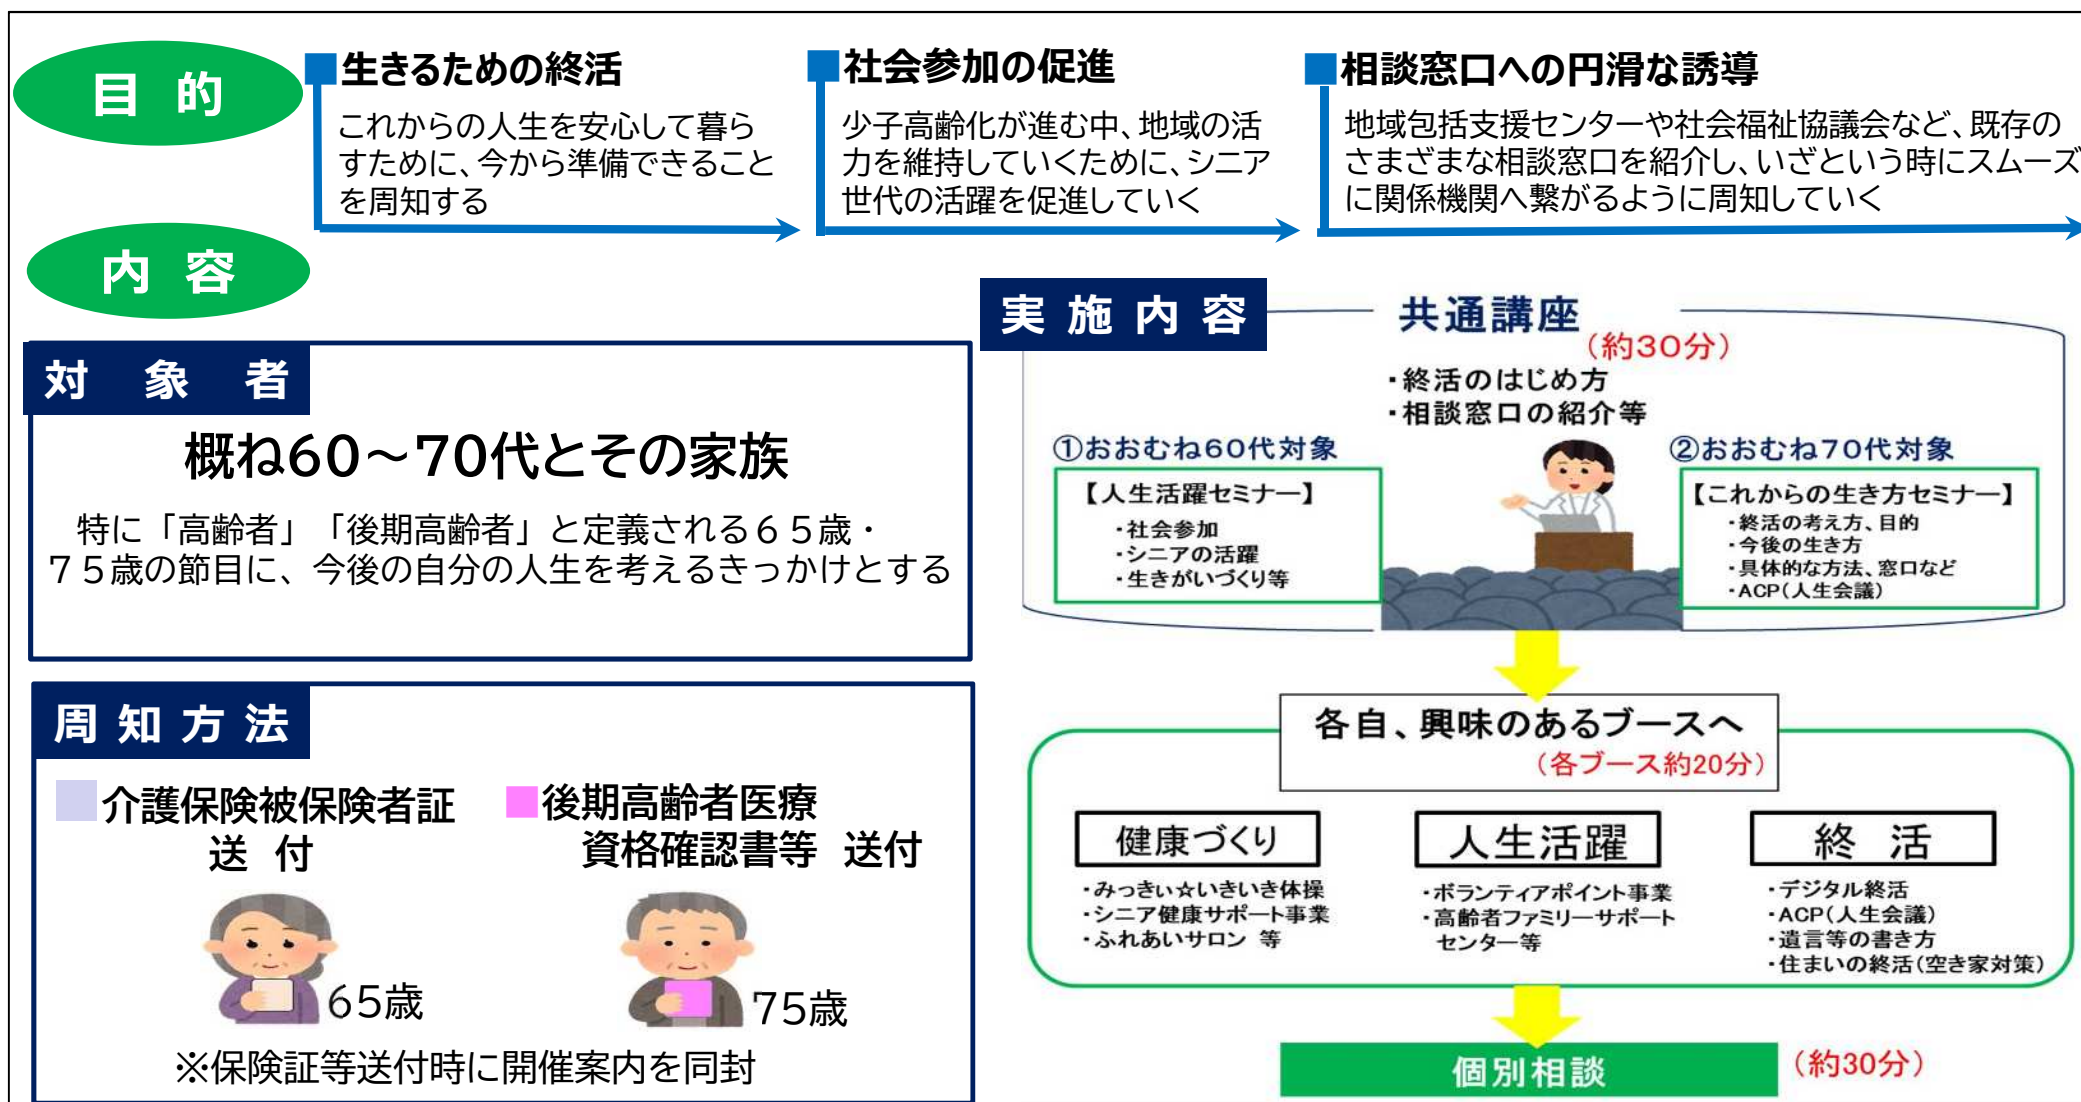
目 的

生きるための終活
これからの人生を安心して暮らすために、今から準備できることを周知する

社会参加の促進
少子高齢化が進む中、地域の活力を維持していくために、シニア世代の活躍を促進していく

相談窓口への円滑な誘導
地域包括支援センターや社会福祉協議会など、既存のさまざまな相談窓口を紹介し、いざという時にスムーズに関係機関へ繋がるように周知していく

内 容

対 象 者
概ね60～70代とその家族
特に「高齢者」「後期高齢者」と定義される６５歳・７５歳の節目に、今後の自分の人生を考えるきっかけとする

周 知 方 法
介護保険被保険者証 送 付
後期高齢者医療資格確認書等 送付
65歳
75歳
※保険証等送付時に開催案内を同封

実 施 内 容
共通講座
（約30分）
・終活のはじめ方
・相談窓口の紹介等
①おおむね60代対象
【人生活躍セミナー】
・社会参加
・シニアの活躍
・生きがいづくり等
②おおむね70代対象
【これからの生き方セミナー】
・終活の考え方、目的
・今後の生き方
・具体的な方法、窓口など
・ACP（人生会議）

各自、興味のあるブースへ
（各ブース約20分）
健康づくり
・みっきぃ☆いきいき体操
・シニア健康サポート事業
・ふれあいサロン 等
人生活躍
・ボランティアポイント事業
・高齢者ファミリーサポートセンター等
終 活
・デジタル終活
・ACP（人生会議）
・遺言等の書き方
・住まいの終活（空き家対策）

個別相談
（約30分）